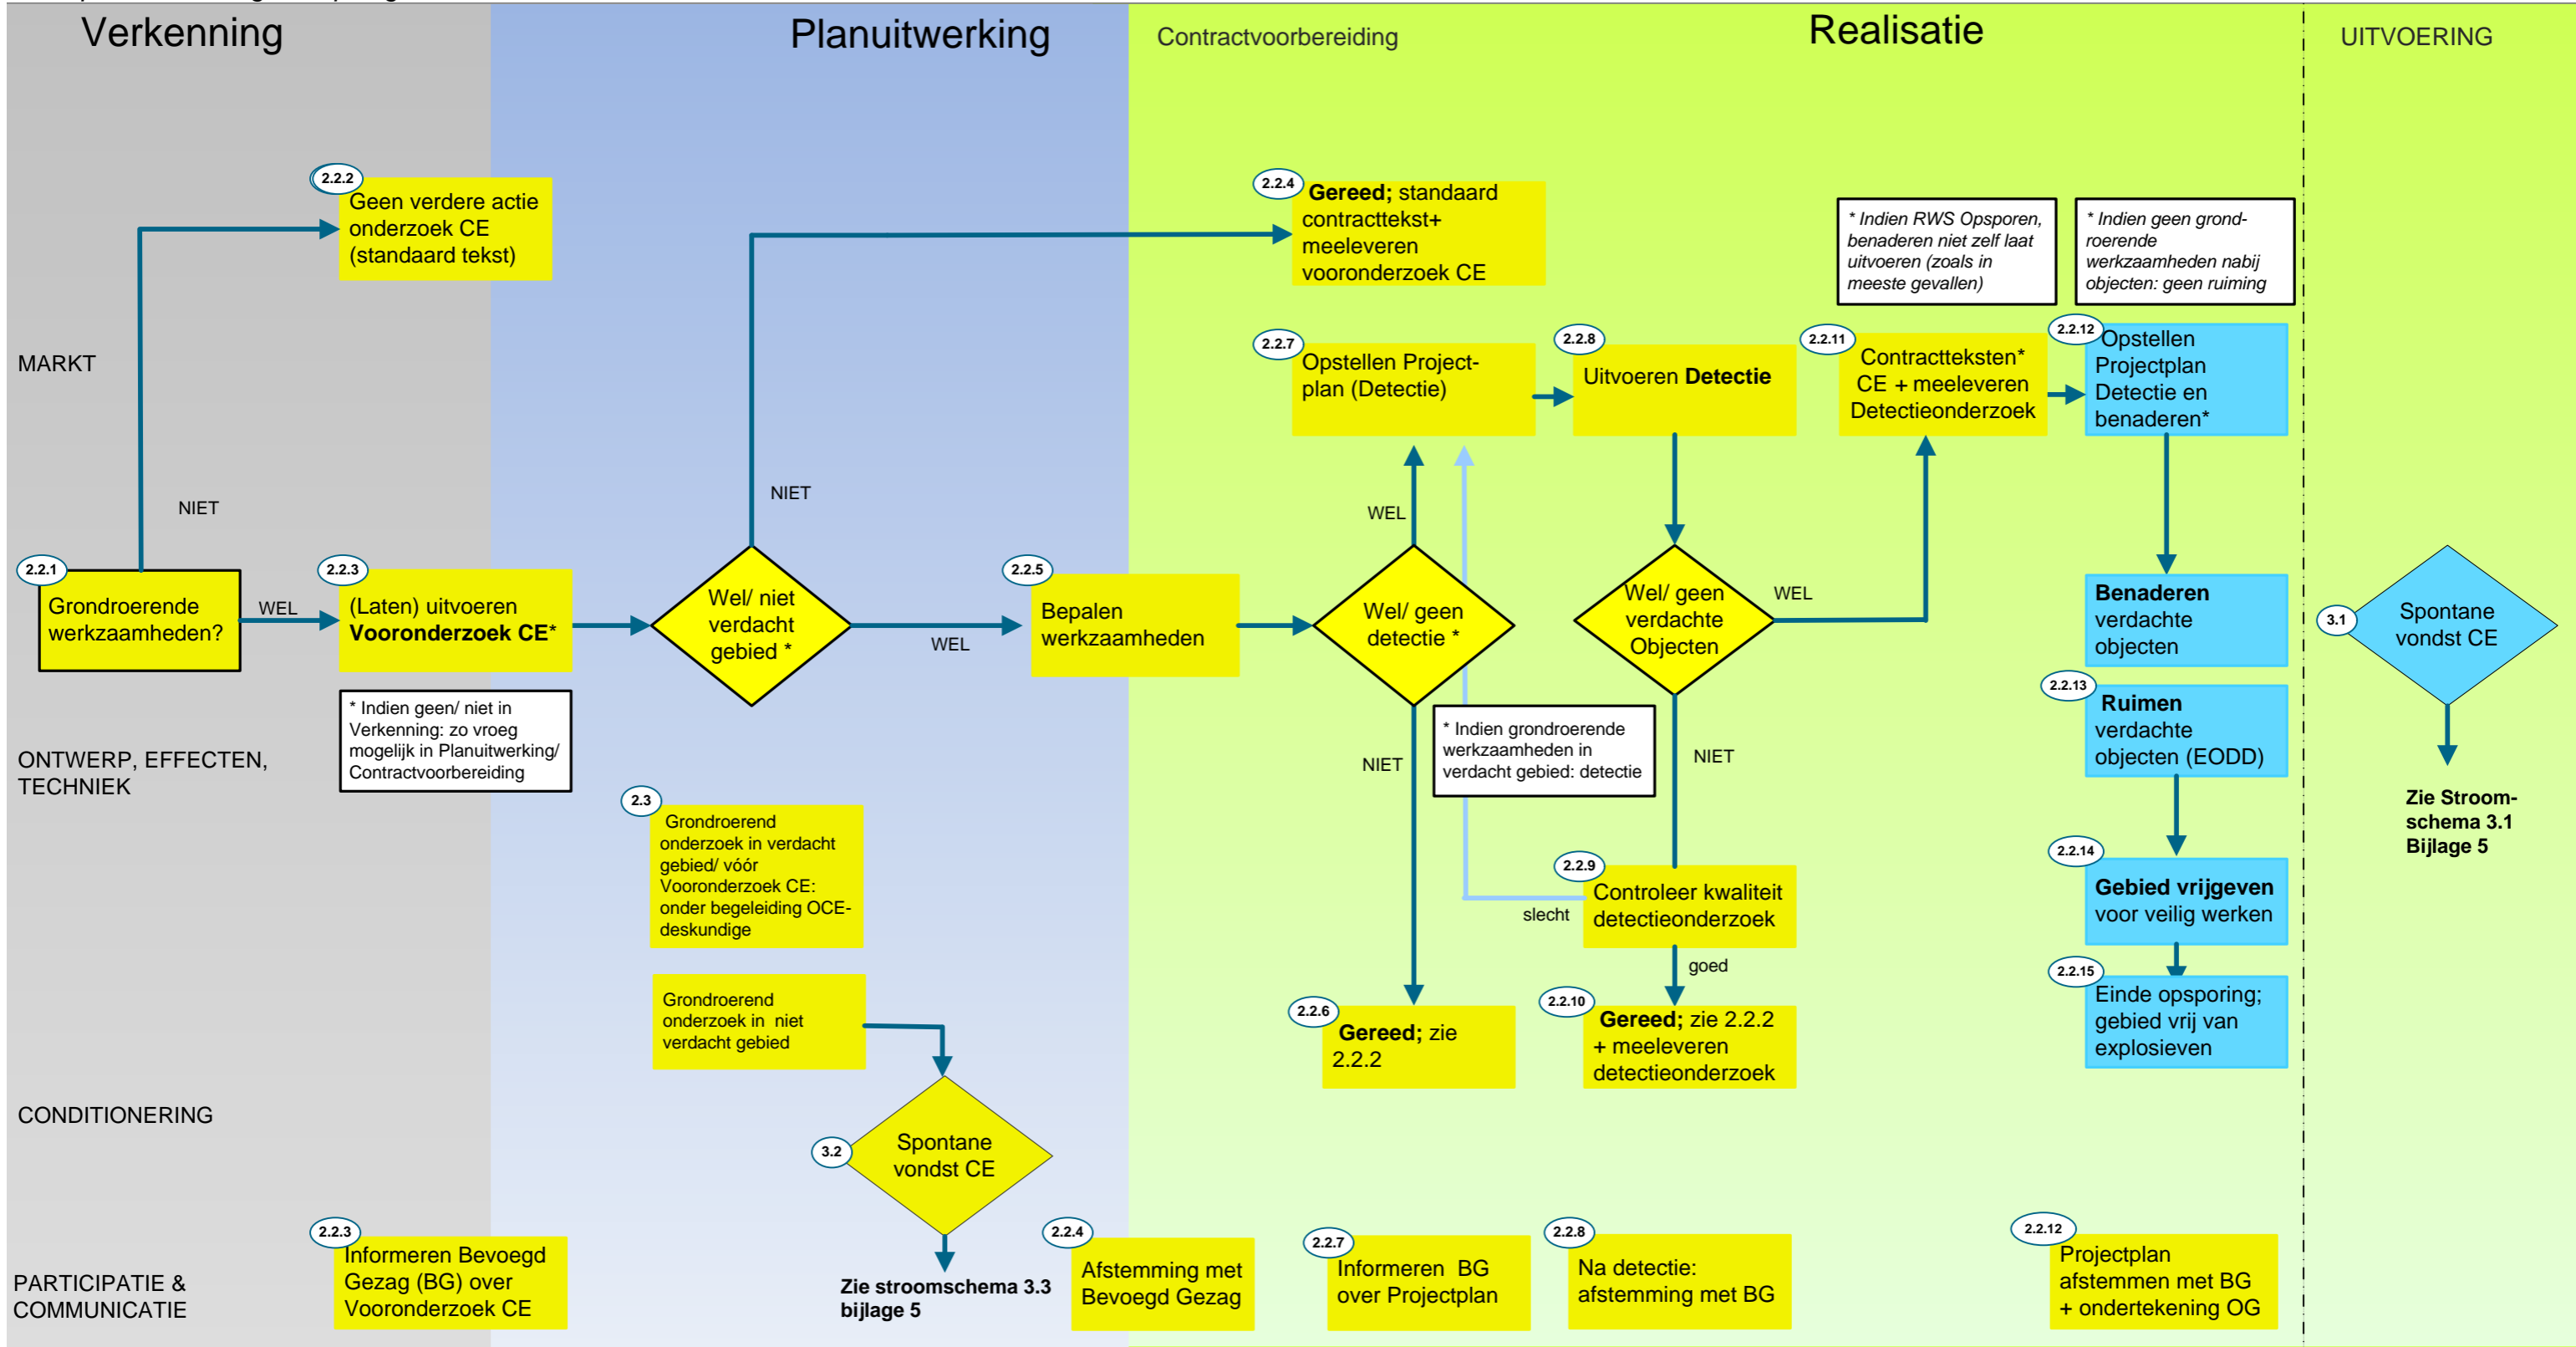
Verkenning

Planuitwerking

Contractvoorbereiding

Realisatie

UITVOERING

MARKT

ONTWERP, EFFECTEN, TECHNIEK

CONDITIONERING

PARTICIPATIE & COMMUNICATIE

2.2.2 Geen verdere actie onderzoek CE (standaard tekst)

NIET

2.2.1 Grondroerende werkzaamheden?

WEL

2.2.3 (Laten) uitvoeren **Vooronderzoek CE***

* Indien geen/ niet in Verkenning: zo vroeg mogelijk in Planuitwerking/ Contractvoorbereiding

NIET

Wel/ niet verdacht gebied *

WEL

2.2.5 Bepalen werkzaamheden

2.3 Grondroerend onderzoek in verdacht gebied/ vóór Vooronderzoek CE: onder begeleiding OCE-deskundige

Grondroerend onderzoek in niet verdacht gebied

3.2 Spontane vondst CE

Zie stroomschema 3.3 bijlage 5

2.2.3 Informeren Bevoegd Gezag (BG) over Vooronderzoek CE

2.2.4 Afstemming met Bevoegd Gezag

2.2.4 **Gereed;** standaard contracttekst+ meeleveren vooronderzoek CE

2.2.7 Opstellen Project-plan (Detectie)

2.2.8 Uitvoeren **Detectie**

WEL

Wel/ geen detectie *

NIET

* Indien grondroerende werkzaamheden in verdacht gebied: detectie

Wel/ geen verdachte Objecten

WEL

NIET

2.2.9 Controleer kwaliteit detectieonderzoek

slecht

goed

2.2.6 **Gereed;** zie 2.2.2

2.2.10 **Gereed;** zie 2.2.2 + meeleveren detectieonderzoek

2.2.7 Informeren BG over Projectplan

2.2.8 Na detectie: afstemming met BG

* Indien RWS Opsporen, benaderen niet zelf laat uitvoeren (zoals in meeste gevallen)

* Indien geen grond-roerende werkzaamheden nabij objecten: geen ruiming

2.2.11 Contractteksten* CE + meeleveren Detectieonderzoek

2.2.12 Opstellen Projectplan Detectie en benaderen*

**Benaderen** verdachte objecten

2.2.13 **Ruimen** verdachte objecten (EODD)

2.2.14 **Gebied vrijgeven** voor veilig werken

2.2.15 Einde opsporing; gebied vrij van explosieven

2.2.12 Projectplan afstemmen met BG + ondertekening OG

3.1 Spontane vondst CE

**Zie Stroom-schema 3.1 Bijlage 5**